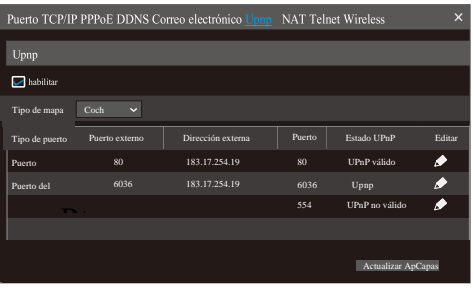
Puerto TCP/IP PPPoE DDNS Correo electrónico Upnp NAT Telnet Wireless

Upnp

habilitar

Tipo de mapa Coch

| Tipo de puerto | Puerto externo | Dirección externa | Puerto | Estado UPnP | Editar |
|---|---|---|---|---|---|
| Puerto | 80 | 183.17.254.19 | 80 | UPnP válido | |
| Puerto del | 6036 | 183.17.254.19 | 6036 | Upnp | |
| | | | 554 | UPnP no válido | |

Actualizar ApCapas